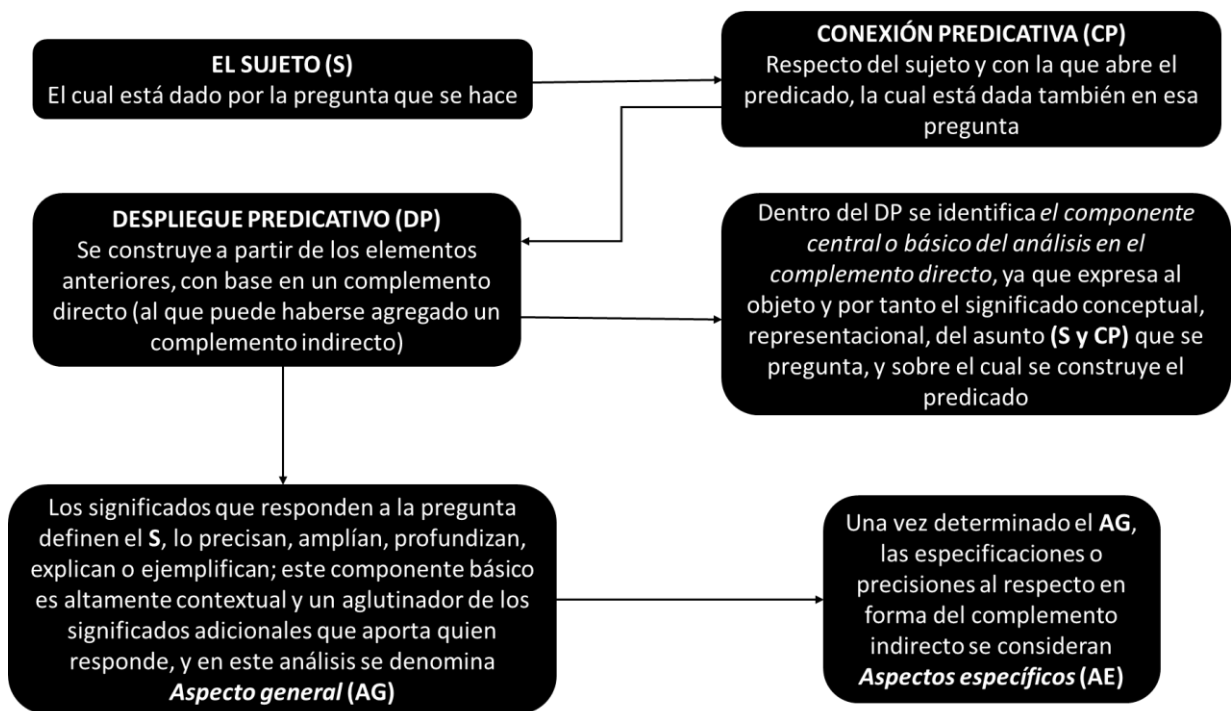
**EL SUJETO (S)**
El cual está dado por la pregunta que se hace

**CONEXIÓN PREDICATIVA (CP)**
Respecto del sujeto y con la que abre el predicado, la cual está dada también en esa pregunta

**DESPLIEGUE PREDICATIVO (DP)**
Se construye a partir de los elementos anteriores, con base en un complemento directo (al que puede haberse agregado un complemento indirecto)

Dentro del DP se identifica *el componente central o básico del análisis en el complemento directo*, ya que expresa al objeto y por tanto el significado conceptual, representacional, del asunto **(S y CP)** que se pregunta, y sobre el cual se construye el predicado

Los significados que responden a la pregunta definen el **S**, lo precisan, amplían, profundizan, explican o ejemplifican; este componente básico es altamente contextual y un aglutinador de los significados adicionales que aporta quien responde, y en este análisis se denomina ***Aspecto general*** **(AG)**

Una vez determinado el **AG**, las especificaciones o precisiones al respecto en forma del complemento indirecto se consideran ***Aspectos específicos*** **(AE)**